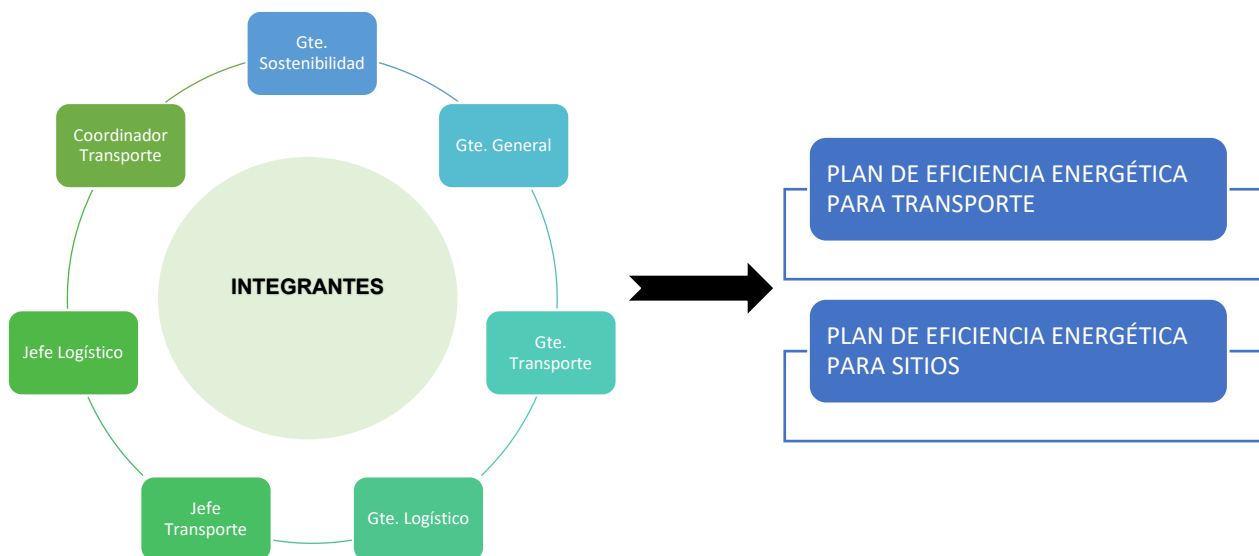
Gte. Sostenibilidad

Gte. General

Gte. Transporte

Gte. Logístico

Jefe Transporte

Jefe Logístico

Coordinador Transporte

INTEGRANTES

PLAN DE EFICIENCIA ENERGÉTICA PARA TRANSPORTE

PLAN DE EFICIENCIA ENERGÉTICA PARA SITIOS